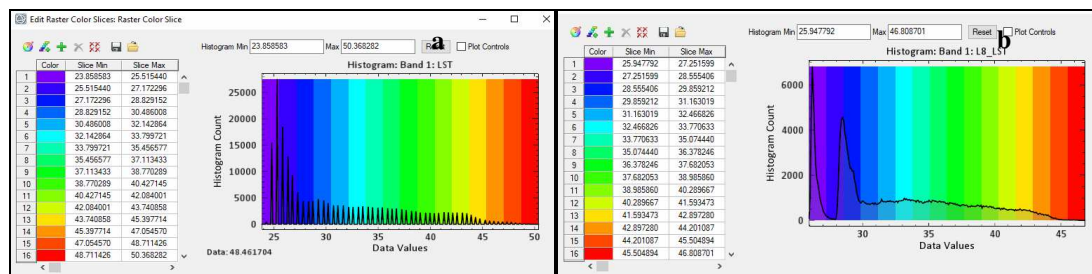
Edit Raster Color Slices: Raster Color Slice

Histogram Min 23.858583 Max 50.368282 Reset Plot Controls

a

| | Color | Slice Min | Slice Max |
|---|---|---|---|
| 1 | | 23.858583 | 25.515440 |
| 2 | | 25.515440 | 27.172296 |
| 3 | | 27.172296 | 28.829152 |
| 4 | | 28.829152 | 30.486008 |
| 5 | | 30.486008 | 32.142864 |
| 6 | | 32.142864 | 33.799721 |
| 7 | | 33.799721 | 35.456577 |
| 8 | | 35.456577 | 37.113433 |
| 9 | | 37.113433 | 38.770289 |
| 10 | | 38.770289 | 40.427145 |
| 11 | | 40.427145 | 42.084001 |
| 12 | | 42.084001 | 43.740858 |
| 13 | | 43.740858 | 45.397714 |
| 14 | | 45.397714 | 47.054570 |
| 15 | | 47.054570 | 48.711426 |
| 16 | | 48.711426 | 50.368282 |

Histogram: Band 1: LST

Histogram Count

25000
20000
15000
10000
5000
0

25 30 35 40 45 50

Data Values

Data: 48.461704

Histogram Min 25.947792 Max 46.808701 Reset Plot Controls

b

| | Color | Slice Min | Slice Max |
|---|---|---|---|
| 1 | | 25.947792 | 27.251599 |
| 2 | | 27.251599 | 28.555406 |
| 3 | | 28.555406 | 29.859212 |
| 4 | | 29.859212 | 31.163019 |
| 5 | | 31.163019 | 32.466826 |
| 6 | | 32.466826 | 33.770633 |
| 7 | | 33.770633 | 35.074440 |
| 8 | | 35.074440 | 36.378246 |
| 9 | | 36.378246 | 37.682053 |
| 10 | | 37.682053 | 38.985860 |
| 11 | | 38.985860 | 40.289667 |
| 12 | | 40.289667 | 41.593473 |
| 13 | | 41.593473 | 42.897280 |
| 14 | | 42.897280 | 44.201087 |
| 15 | | 44.201087 | 45.504894 |
| 16 | | 45.504894 | 46.808701 |

Histogram: Band 1: L8_LST

Histogram Count

6000
4000
2000
0

30 35 40 45

Data Values